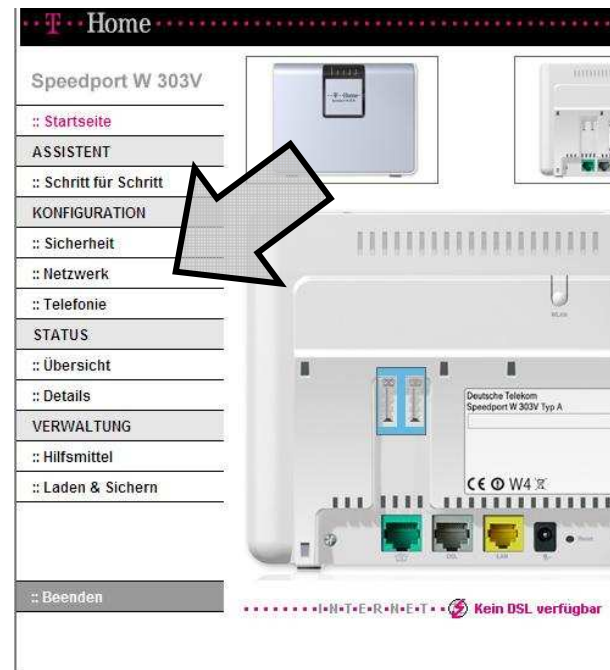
T · · Home

Speedport W 303V

:: Startseite

ASSISTENT

:: Schritt für Schritt

KONFIGURATION

:: Sicherheit

:: Netzwerk

:: Telefonie

STATUS

:: Übersicht

:: Details

VERWALTUNG

:: Hilfsmittel

:: Laden & Sichern

:: Beenden

Deutsche Telekom
Speedport W 303V Typ A

CE W4

I·N·T·E·R·N·E·T Kein DSL verfügbar